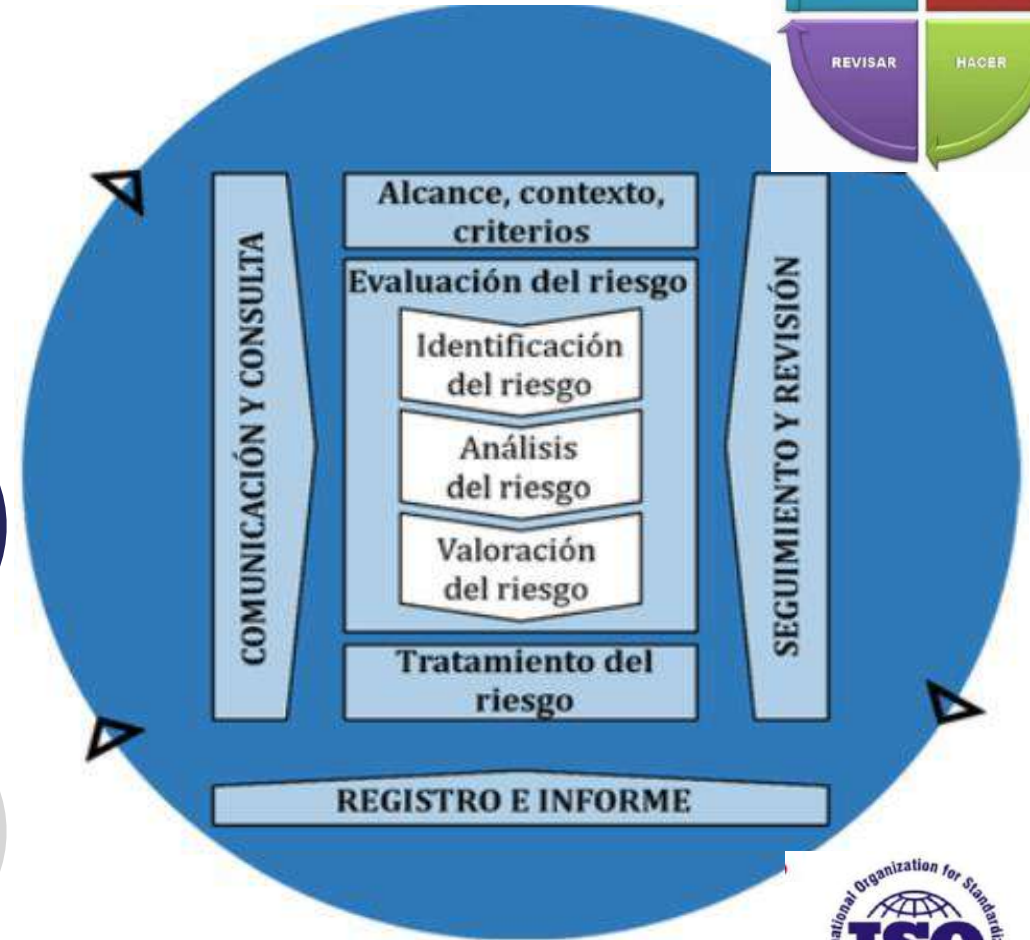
REVISAR

HACER

COMUNICACIÓN Y CONSULTA

Alcance, contexto, criterios

Evaluación del riesgo

Identificación del riesgo

Análisis del riesgo

Valoración del riesgo

Tratamiento del riesgo

SEGUIMIENTO Y REVISIÓN

REGISTRO E INFORME

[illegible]ational Organization for Standardi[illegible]

ISO